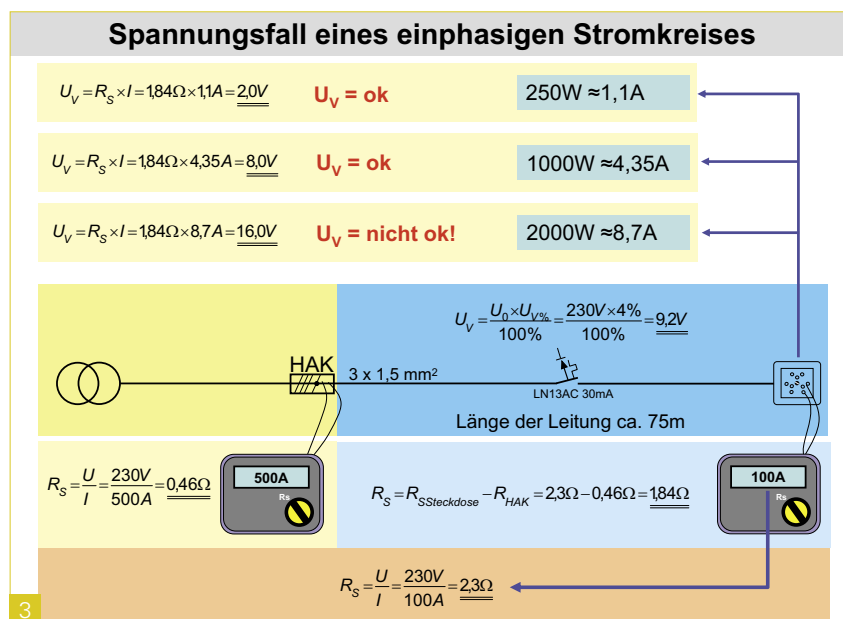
Spannungsfall eines einphasigen Stromkreises

$U_V = R_S \times I = 1{,}84\Omega \times 1{,}1A = \underline{\underline{2{,}0V}}$ $U_V$ = ok 250W ≈1,1A

$U_V = R_S \times I = 1{,}84\Omega \times 4{,}35A = \underline{\underline{8{,}0V}}$ $U_V$ = ok 1000W ≈4,35A

$U_V = R_S \times I = 1{,}84\Omega \times 8{,}7A = \underline{\underline{16{,}0V}}$ $U_V$ = nicht ok! 2000W ≈8,7A

$U_V = \frac{U_0 \times U_{V\%}}{100\%} = \frac{230V \times 4\%}{100\%} = \underline{\underline{9{,}2V}}$

HAK

3 x 1,5 mm²

LN13AC 30mA

Länge der Leitung ca. 75m

$R_S = \frac{U}{I} = \frac{230V}{500A} = \underline{\underline{0{,}46\Omega}}$

500A

Rs

$R_S = R_{SSteckdose} - R_{HAK} = 2{,}3\Omega - 0{,}46\Omega = \underline{\underline{1{,}84\Omega}}$

100A

Rs

$R_S = \frac{U}{I} = \frac{230V}{100A} = \underline{\underline{2{,}3\Omega}}$

3